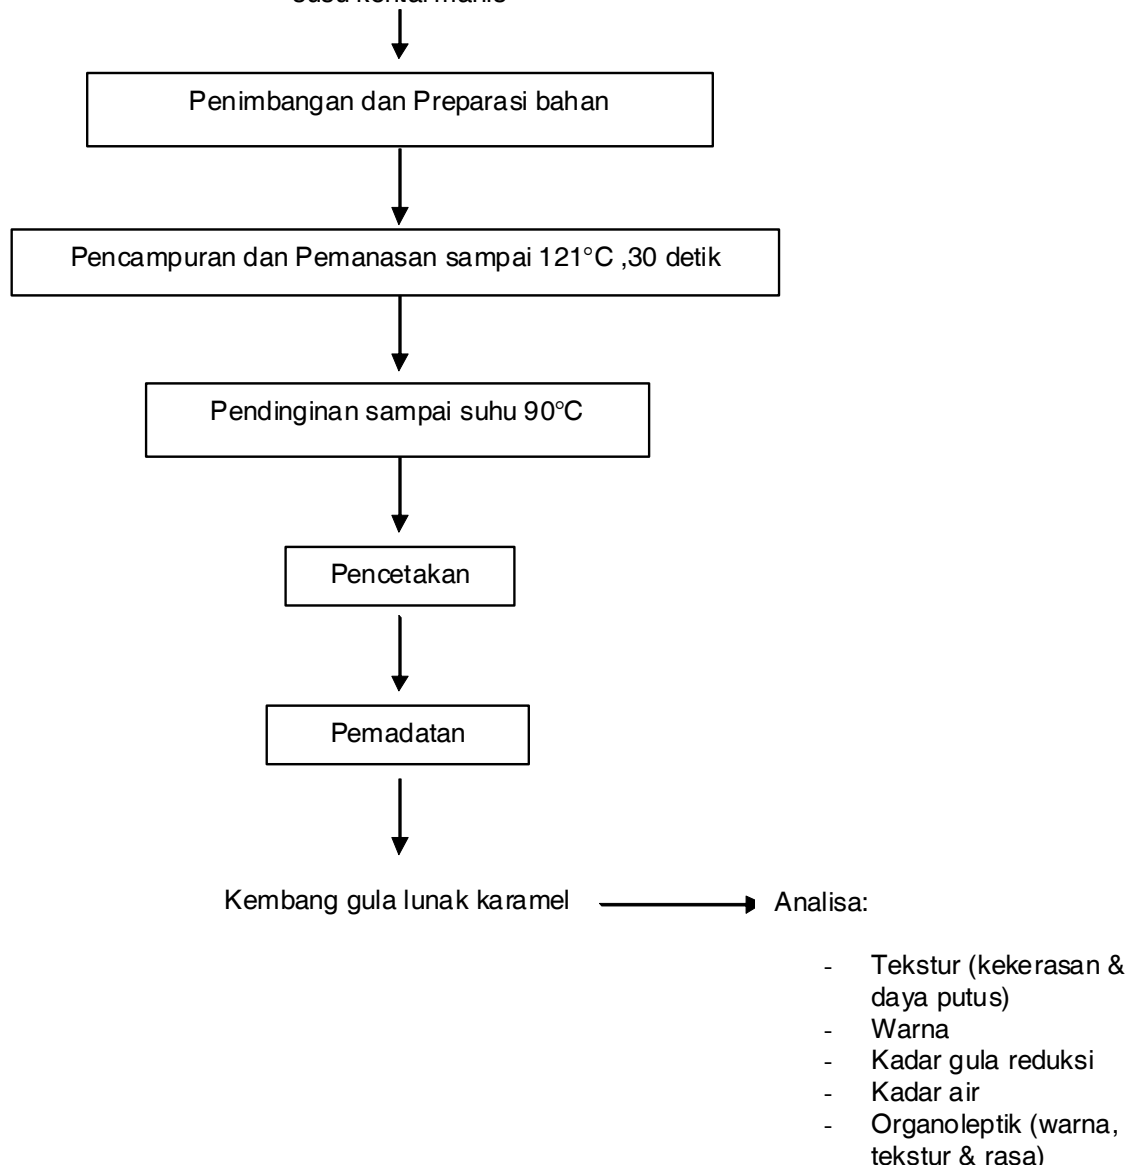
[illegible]

Penimbangan dan Preparasi bahan

Pencampuran dan Pemanasan sampai 121°C ,30 detik

Pendinginan sampai suhu 90°C

Pencetakan

Pemadatan

Kembang gula lunak karamel

Analisa:

- Tekstur (kekerasan & daya putus)
- Warna
- Kadar gula reduksi
- Kadar air
- Organoleptik (warna, tekstur & rasa)